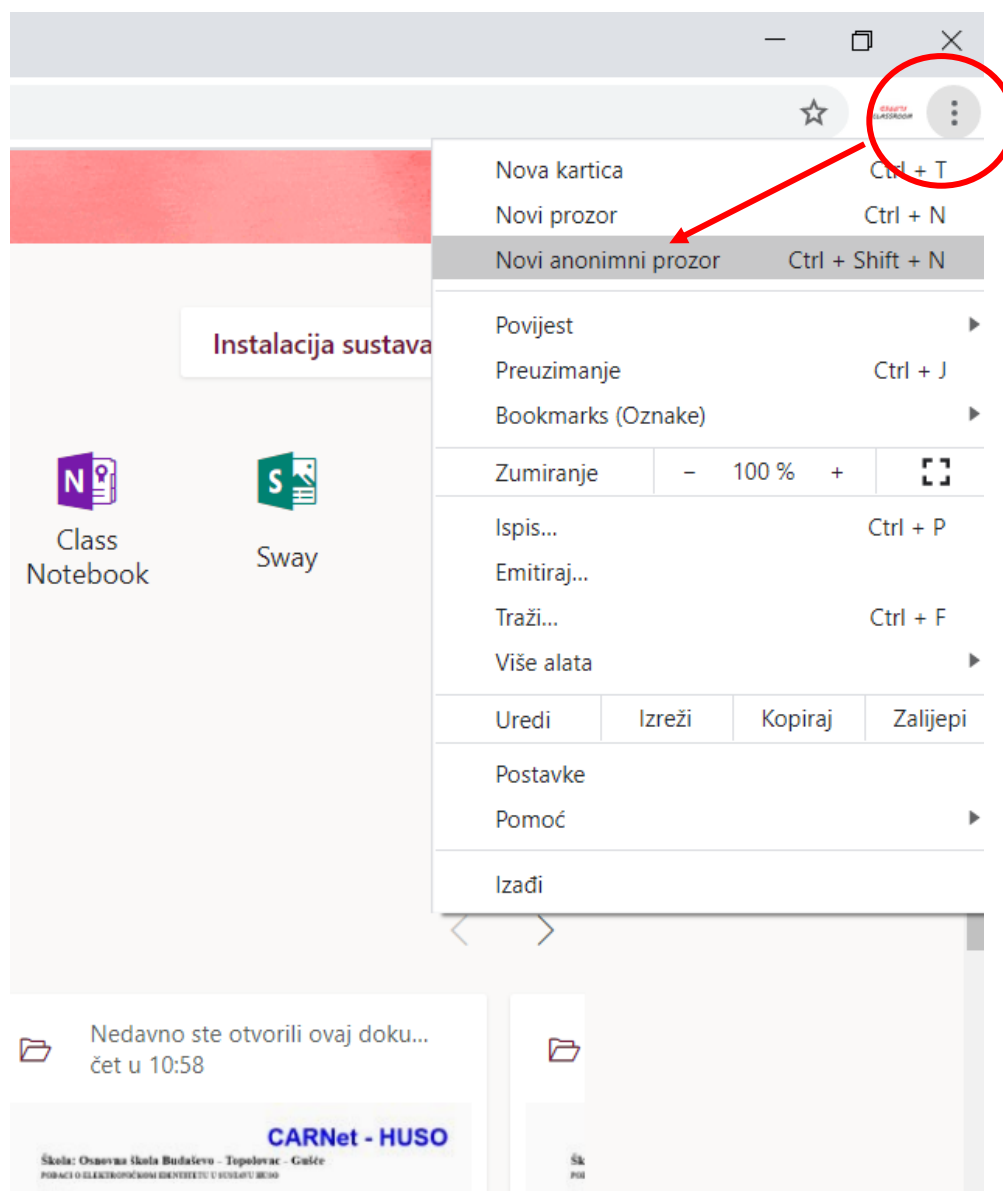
Nova kartica Ctrl + T
Novi prozor Ctrl + N
Novi anonimni prozor Ctrl + Shift + N
Povijest
Preuzimanje Ctrl + J
Bookmarks (Oznake)
Zumiranje – 100 % +
Ispis... Ctrl + P
Emitiraj...
Traži... Ctrl + F
Više alata
Uredi Izreži Kopiraj Zalijepi
Postavke
Pomoć
Izađi

Instalacija sustava

Class Notebook

Sway

Nedavno ste otvorili ovaj doku...
čet u 10:58

CARNet - HUSO
Škola: Osnovna škola Budaševo - Topolovac - Gušće
PODACI O ELEKTRONIČKOM IDENTITETU U SUSTAVU HUSO

Šk
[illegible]